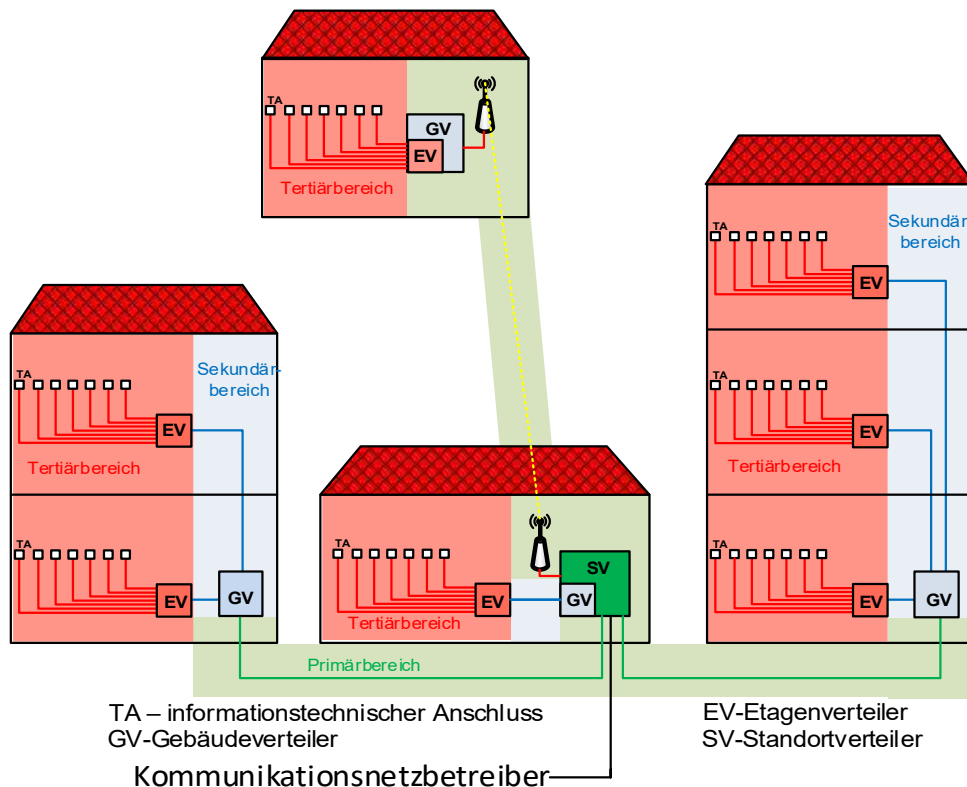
TA
GV
EV
Tertiärbereich

TA
Sekundärbereich
EV
TA
EV
Tertiärbereich
TA
EV
GV

TA
Sekundär-
bereich
EV
Tertiärbereich
TA
EV
GV

TA
SV
EV
GV
Tertiärbereich

Primärbereich

TA – informationstechnischer Anschluss
GV-Gebäudeverteiler

EV-Etagenverteiler
SV-Standortverteiler

Kommunikationsnetzbetreiber